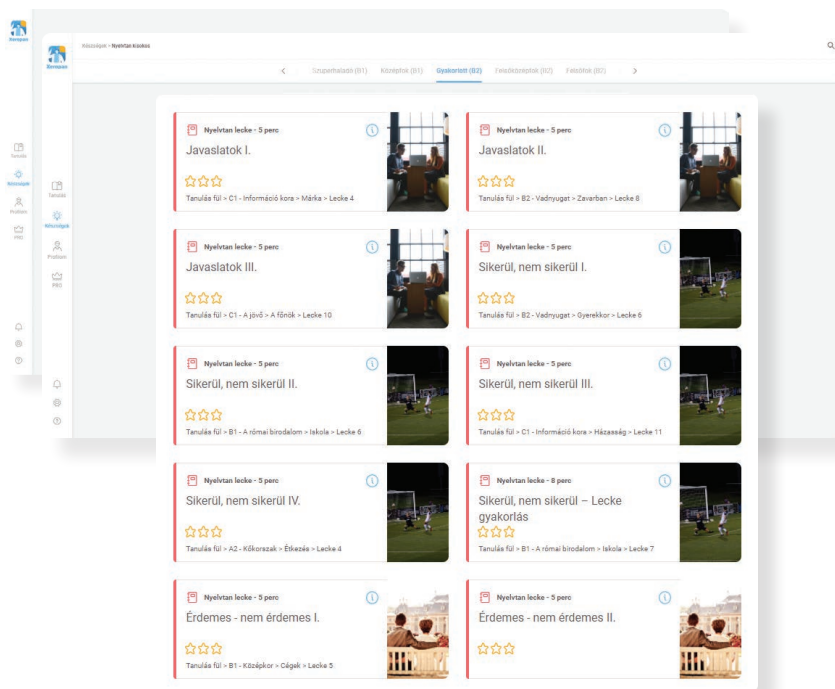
Kocupon

Tanulás
Készségek
Profilom
PRO

Kocupon

Készségek > Nyelvtan Kocka

Szupehaladó (D1) Középfok (B1) Gyakorlott (B2) Felsőközépfok (B2) Felsőfok (C1)

Tanulás
Készségek
Profilom
PRO

Nyelvtan lecke - 5 perc
Javaslatok I.
Tanulás fül > C1 - Információ kora > Márka > Lecke 4

Nyelvtan lecke - 5 perc
Javaslatok II.
Tanulás fül > B2 - Vadnyugat > Zavarban > Lecke 8

Nyelvtan lecke - 5 perc
Javaslatok III.
Tanulás fül > C1 - A jövő > A főnök > Lecke 10

Nyelvtan lecke - 5 perc
Sikerül, nem sikerül I.
Tanulás fül > B2 - Vadnyugat > Gyerekkor > Lecke 6

Nyelvtan lecke - 5 perc
Sikerül, nem sikerül II.
Tanulás fül > B1 - A római birodalom > Iskola > Lecke 6

Nyelvtan lecke - 5 perc
Sikerül, nem sikerül III.
Tanulás fül > C1 - Információ kora > Házasság > Lecke 11

Nyelvtan lecke - 5 perc
Sikerül, nem sikerül IV.
Tanulás fül > A2 - Kőkorszak > Étkezés > Lecke 4

Nyelvtan lecke - 8 perc
Sikerül, nem sikerül – Lecke gyakorlás
Tanulás fül > B1 - A római birodalom > Iskola > Lecke 7

Nyelvtan lecke - 5 perc
Érdemes - nem érdemes I.
Tanulás fül > B1 - Középkor > Cégek > Lecke 5

Nyelvtan lecke - 5 perc
Érdemes - nem érdemes II.